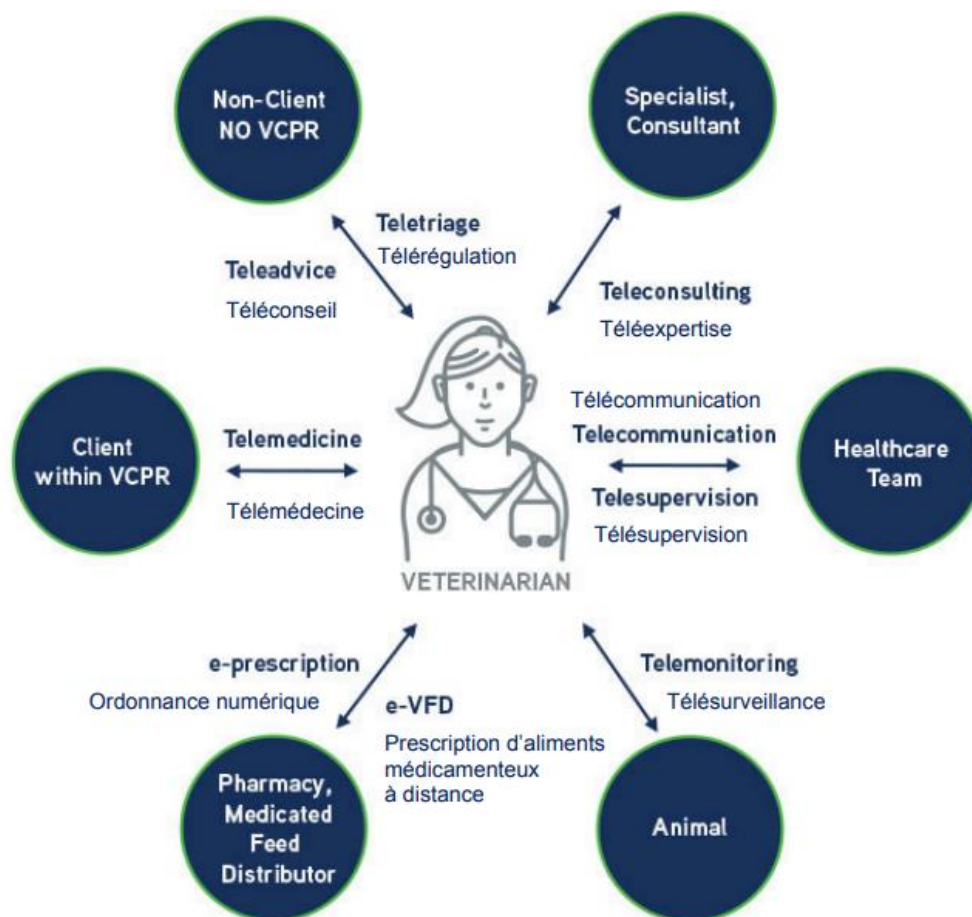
Non-Client
NO VCPR

Specialist,
Consultant

Teletriage
Télérégulation

Teleadvice
Téléconseil

Teleconsulting
Téléexpertise

Client
within VCPR

Telemedicine
Télémédecine

Télécommunication
Telecommunication
Telesupervision
Télésupervision

Healthcare
Team

VETERINARIAN

e-prescription
Ordonnance numérique

e-VFD
Prescription d'aliments médicamenteux à distance

Telemonitoring
Télésurveillance

Pharmacy,
Medicated
Feed
Distributor

Animal